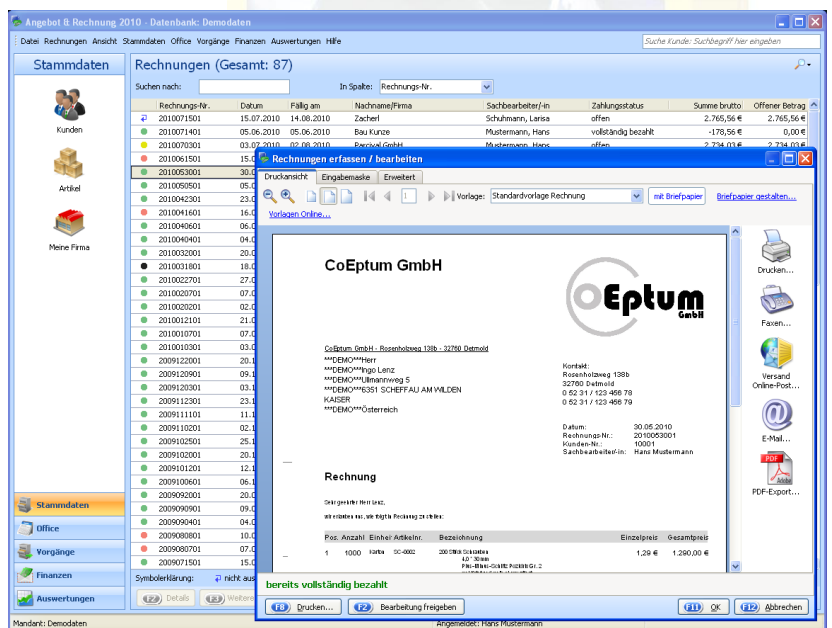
Angebot & Rechnung 2010 - Datenbank: Demodaten

Datei Rechnungen Ansicht Stammdaten Office Vorgänge Finanzen Auswertungen Hilfe

Suche Kunde: Suchbegriff hier eingeben

Stammdaten

Kunden

Artikel

Meine Firma

Rechnungen (Gesamt: 87)

Suchen nach:

In Spalte: Rechnungs-Nr.

| Rechnungs-Nr. | Datum | Fällig am | Nachname/Firma | Sachbearbeiter/-in | Zahlungsstatus | Summe brutto | Offener Betrag |
|---|---|---|---|---|---|---|---|
| 2010071501 | 15.07.2010 | 14.08.2010 | Zacherl | Schuhmann, Larisa | offen | 2.765,56 € | 2.765,56 € |
| 2010071401 | 05.06.2010 | 05.06.2010 | Bau Kunze | Mustermann, Hans | vollständig bezahlt | -178,56 € | 0,00 € |
| 2010070301 | 03.07.2010 | 02.08.2010 | Percival GmbH | Mustermann, Hans | offen | 2.734,03 € | 2.734,03 € |
| 2010061501 | 15.0 | | | | | | |
| 2010053001 | 30.0 | | | | | | |
| 2010050501 | 05.0 | | | | | | |
| 2010042301 | 23.0 | | | | | | |
| 2010041601 | 16.0 | | | | | | |
| 2010040601 | 06.0 | | | | | | |
| 2010040401 | 04.0 | | | | | | |
| 2010032001 | 20.0 | | | | | | |
| 2010031801 | 18.0 | | | | | | |
| 2010022701 | 27.0 | | | | | | |
| 2010020701 | 07.0 | | | | | | |
| 2010020201 | 02.0 | | | | | | |
| 2010012101 | 21.0 | | | | | | |
| 2010010701 | 07.0 | | | | | | |
| 2010010301 | 03.0 | | | | | | |
| 2009122001 | 20.1 | | | | | | |
| 2009120901 | 09.1 | | | | | | |
| 2009120301 | 03.1 | | | | | | |
| 2009112301 | 23.1 | | | | | | |
| 2009111101 | 11.1 | | | | | | |
| 2009110201 | 02.1 | | | | | | |
| 2009102501 | 25.1 | | | | | | |
| 2009102001 | 20.1 | | | | | | |
| 2009101201 | 12.1 | | | | | | |
| 2009100601 | 06.1 | | | | | | |
| 2009092001 | 20.0 | | | | | | |
| 2009090901 | 09.0 | | | | | | |
| 2009090401 | 04.0 | | | | | | |
| 2009080801 | 10.0 | | | | | | |
| 2009080701 | 07.0 | | | | | | |
| 2009071501 | 15.0 | | | | | | |

Symbolerklärung: nicht au

F2 Details F3 Weitere

Stammdaten
Office
Vorgänge
Finanzen
Auswertungen

Mandant: Demodaten

Angemeldet: Hans Mustermann

Rechnungen erfassen / bearbeiten

Druckansicht Eingabemaske Erweitert

1 Vorlage: Standardvorlage Rechnung mit Briefpapier Briefpapier gestalten...

Vorlagen Online...

CoEptum GmbH

CoEptum

GmbH

CoEptum GmbH - Rosenholzweg 138b - 32760 Detmold

***DEMO***Herr
***DEMO***Ingo Lenz
***DEMO***Ullmannweg 5
***DEMO***6351 SCHEFFAU AM WILDEN KAISER
***DEMO***Österreich

Kontakt:
Rosenholzweg 138b
32760 Detmold
0 52 31 / 123 456 78
0 52 31 / 123 456 79

Datum: 30.05.2010
Rechnungs-Nr.: 2010053001
Kunden-Nr.: 10001
Sachbearbeiter/-in: Hans Mustermann

Rechnung

Sehr geehrter Herr Lenz,

wir erlauben uns, wie folgt in Rechnung zu stellen:

| Pos. | Anzahl | Einheit | Artikelnr. | Bezeichnung | Einzelpreis | Gesamtpreis |
|---|---|---|---|---|---|---|
| 1 | 1000 | Karton | SC-0002 | 200 Stück Schrauben 4,0 * 30mm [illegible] | 1,29 € | 1.290,00 € |

Drucken...
Faxen...
Versand Online-Post...
E-Mail...
PDF-Export...

bereits vollständig bezahlt

F8 Drucken... F2 Bearbeitung freigeben F11 OK F12 Abbrechen